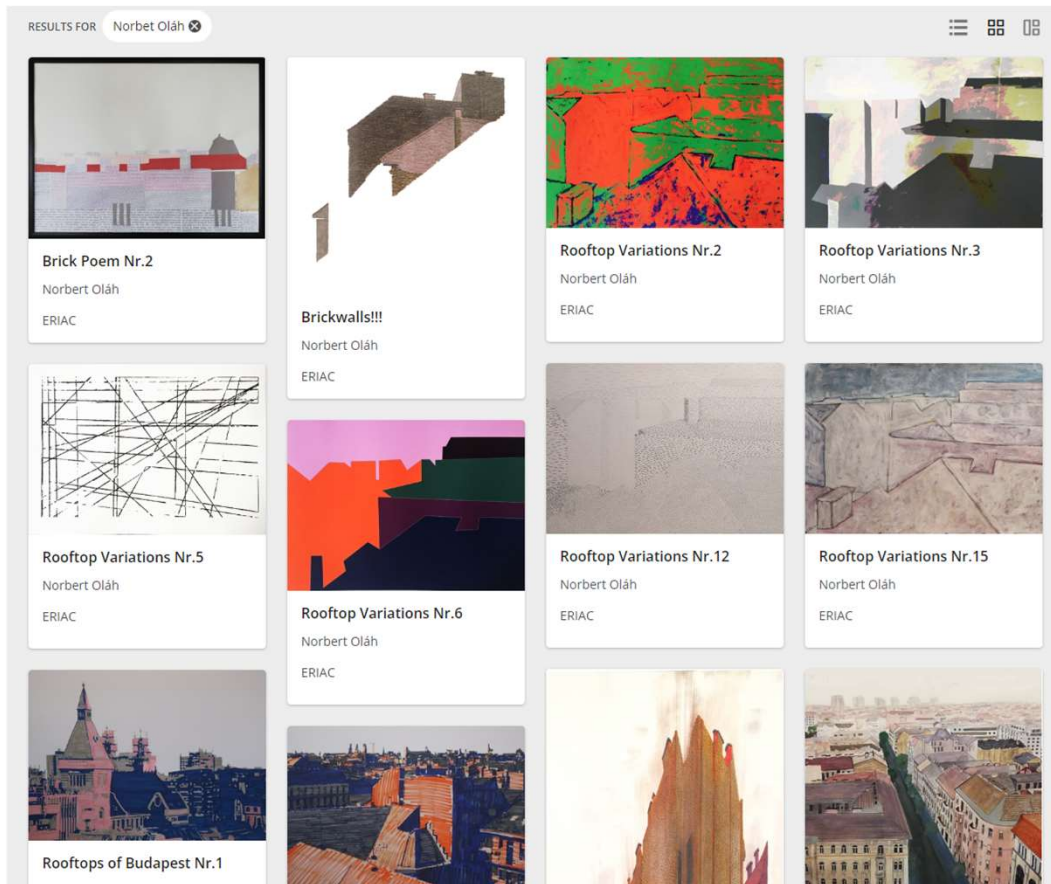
RESULTS FOR Norbet Oláh

Brick Poem Nr.2
Norbert Oláh
ERIAC

Brickwalls!!!
Norbert Oláh
ERIAC

Rooftop Variations Nr.2
Norbert Oláh
ERIAC

Rooftop Variations Nr.3
Norbert Oláh
ERIAC

Rooftop Variations Nr.5
Norbert Oláh
ERIAC

Rooftop Variations Nr.6
Norbert Oláh
ERIAC

Rooftop Variations Nr.12
Norbert Oláh
ERIAC

Rooftop Variations Nr.15
Norbert Oláh
ERIAC

Rooftops of Budapest Nr.1